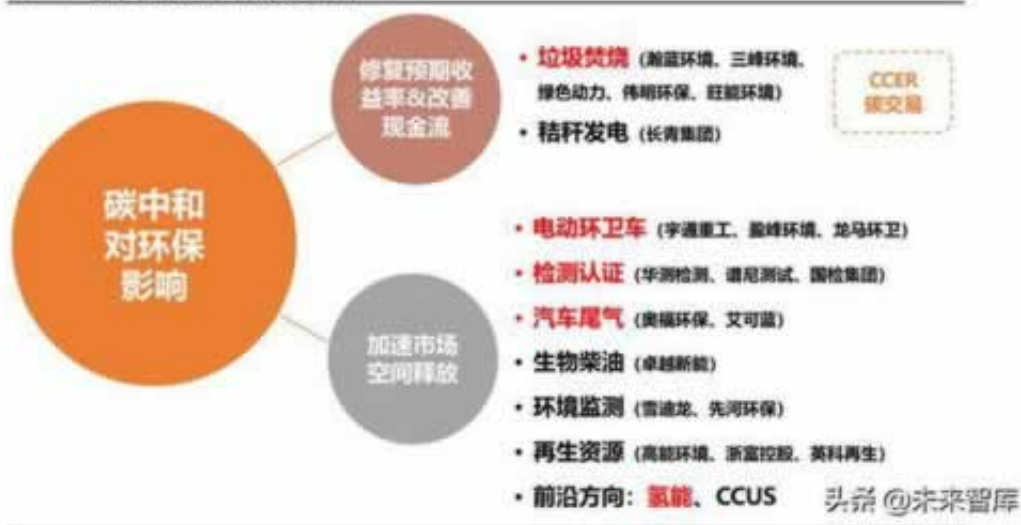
碳中和对环保影响

修复预期收益率&改善现金流

• 垃圾焚烧（瀚蓝环境、三峰环境、绿色动力、伟明环保、旺能环境）
• 秸秆发电（长青集团）

CCER 碳交易

加速市场空间释放

• 电动环卫车（宇通重工、盈峰环境、龙马环卫）
• 检测认证（华测检测、谱尼测试、国检集团）
• 汽车尾气（奥福环保、艾可蓝）
• 生物柴油（卓越新能）
• 环境监测（雪迪龙、先河环保）
• 再生资源（高能环境、浙富控股、英科再生）
• 前沿方向：氢能、CCUS

头条 @未来智库